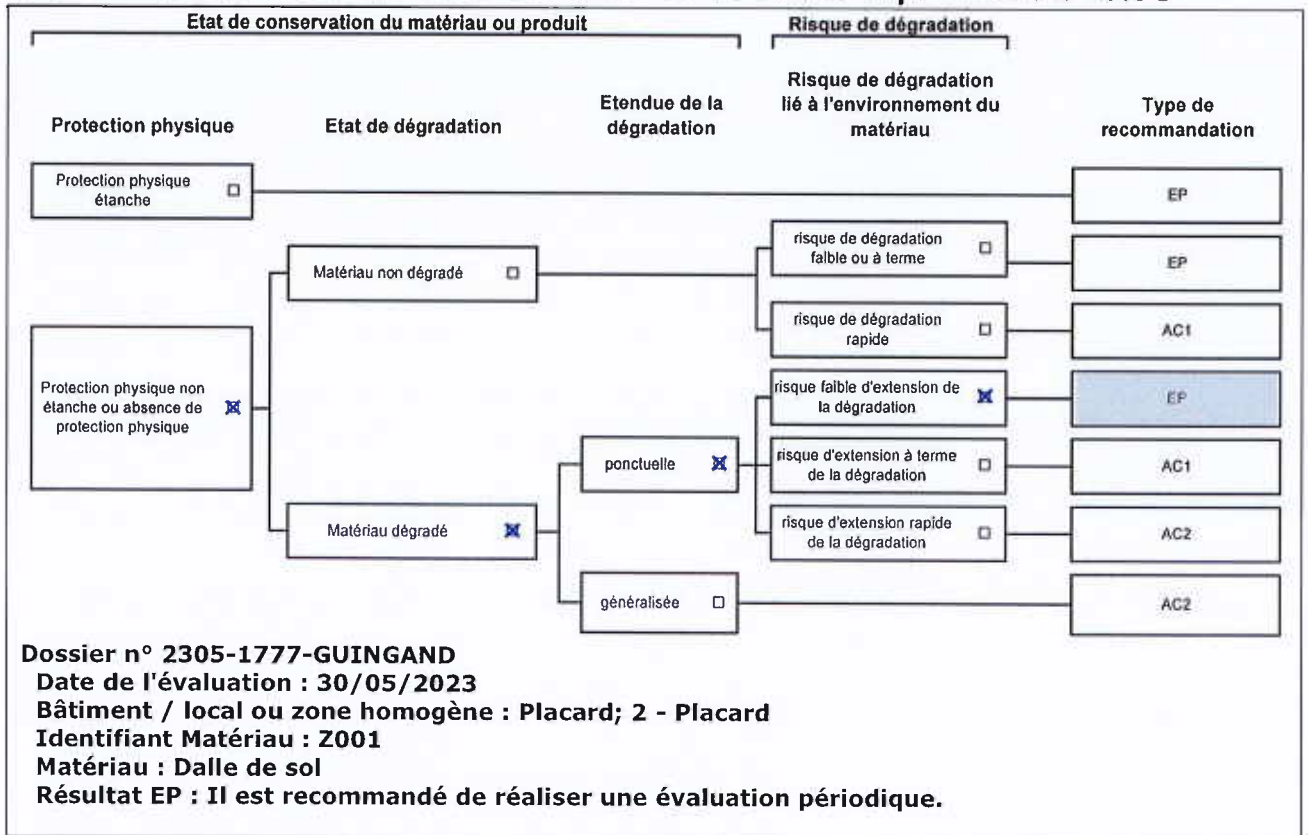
Etat de conservation du matériau ou produit

Risque de dégradation

Protection physique

Etat de dégradation

Etendue de la dégradation

Risque de dégradation lié à l'environnement du matériau

Type de recommandation

Protection physique étanche ☐

EP

Matériau non dégradé ☐

risque de dégradation faible ou à terme ☐

EP

risque de dégradation rapide ☐

AC1

Protection physique non étanche ou absence de protection physique ☒

risque faible d'extension de la dégradation ☒

EP

ponctuelle ☒

risque d'extension à terme de la dégradation ☐

AC1

Matériau dégradé ☒

risque d'extension rapide de la dégradation ☐

AC2

généralisée ☐

AC2

Dossier n° 2305-1777-GUINGAND
Date de l'évaluation : 30/05/2023
Bâtiment / local ou zone homogène : Placard; 2 - Placard
Identifiant Matériau : Z001
Matériau : Dalle de sol
Résultat EP : Il est recommandé de réaliser une évaluation périodique.